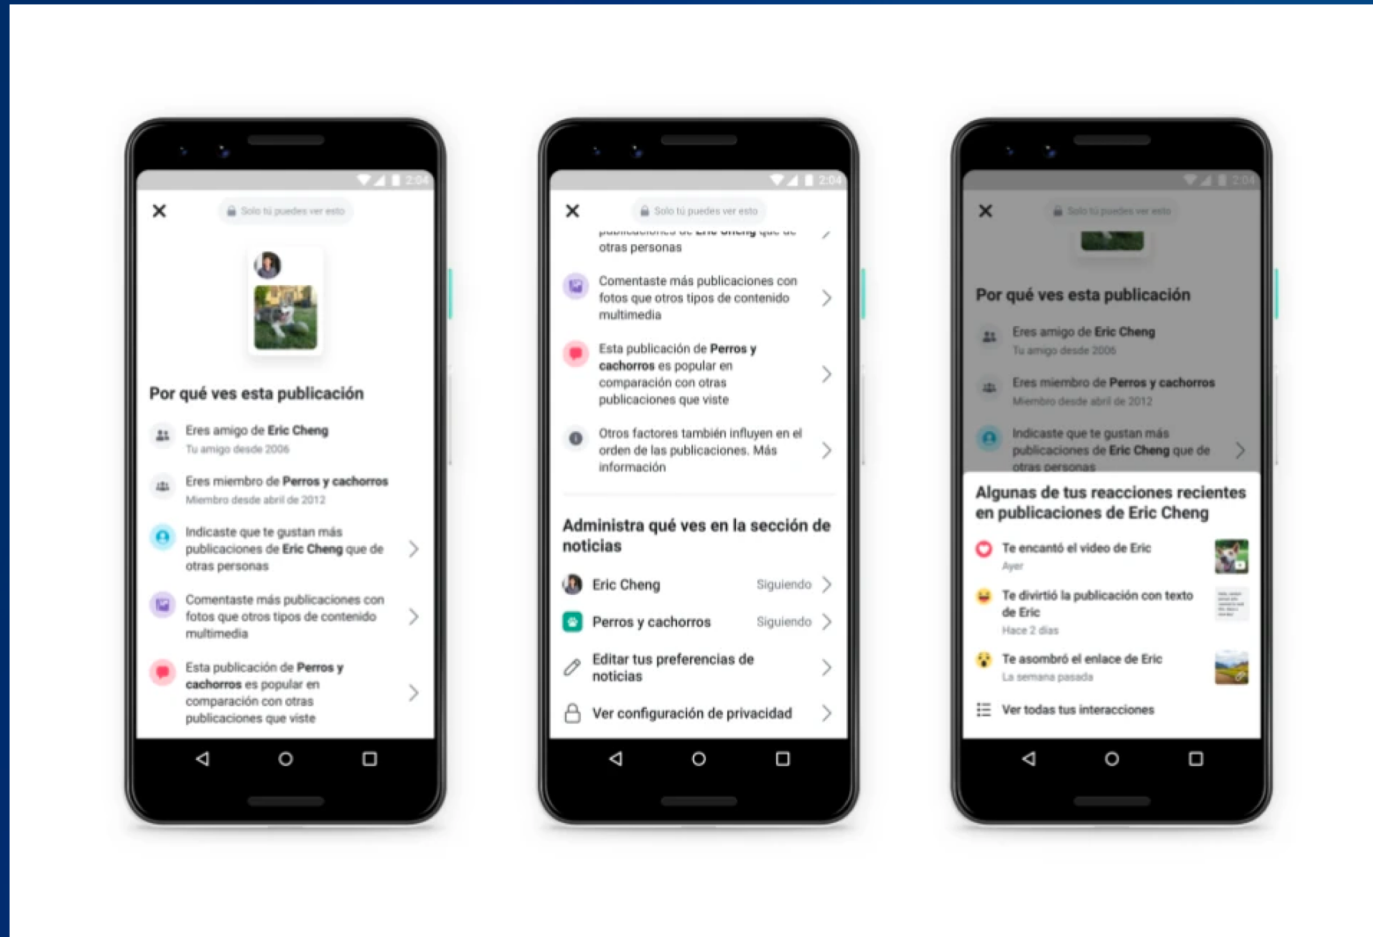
2:04

Solo tú puedes ver esto

Por qué ves esta publicación

Eres amigo de **Eric Cheng**
Tu amigo desde 2006

Eres miembro de **Perros y cachorros**
Miembro desde abril de 2012

Indicaste que te gustan más publicaciones de **Eric Cheng** que de otras personas

Comentaste más publicaciones con fotos que otros tipos de contenido multimedia

Esta publicación de **Perros y cachorros** es popular en comparación con otras publicaciones que viste

2:04

Solo tú puedes ver esto

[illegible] otras personas

Comentaste más publicaciones con fotos que otros tipos de contenido multimedia

Esta publicación de **Perros y cachorros** es popular en comparación con otras publicaciones que viste

Otros factores también influyen en el orden de las publicaciones. Más información

Administra qué ves en la sección de noticias

Eric Cheng Siguiendo

Perros y cachorros Siguiendo

Editar tus preferencias de noticias

Ver configuración de privacidad

2:04

Solo tú puedes ver esto

Por qué ves esta publicación

Eres amigo de **Eric Cheng**
Tu amigo desde 2006

Eres miembro de **Perros y cachorros**
Miembro desde abril de 2012

Indicaste que te gustan más publicaciones de **Eric Cheng** que de otras personas

Algunas de tus reacciones recientes en publicaciones de Eric Cheng

Te encantó el video de Eric
Ayer

Te divirtió la publicación con texto de Eric
Hace 2 días

Te asombró el enlace de Eric
La semana pasada

Ver todas tus interacciones